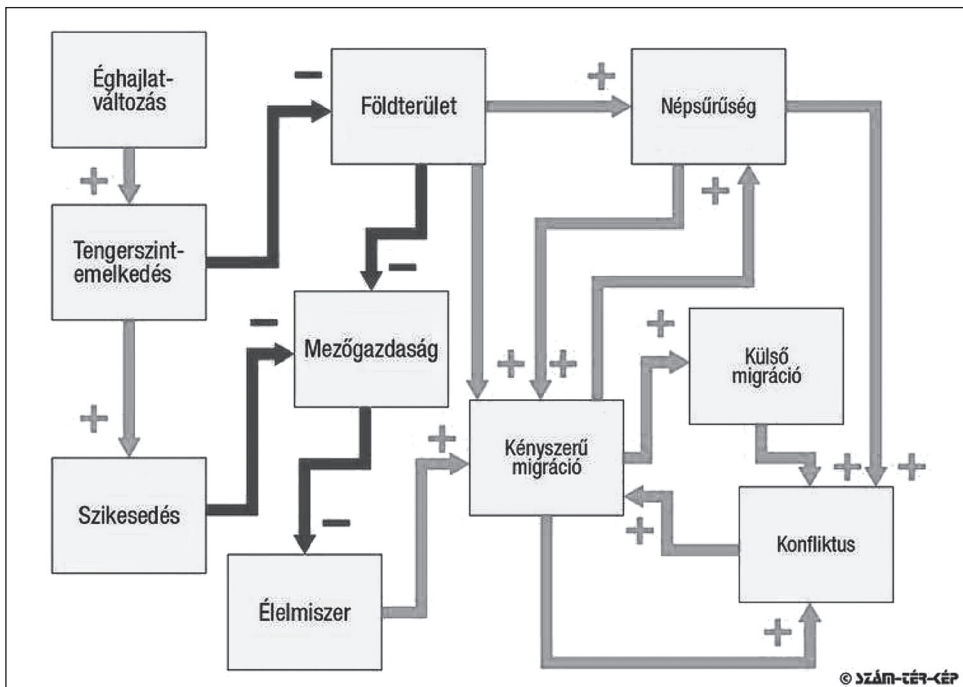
Éghajlatváltozás

+

Tengerszintemelkedés

+

Szikesedés

−

Földterület

−

Mezőgazdaság

−

−

Élelmiszer

+

Népsűrűség

+

+

+

Kényszerű migráció

+

Külső migráció

+

+

+

Konfliktus

+

© SZÁM-TÉR-KÉP